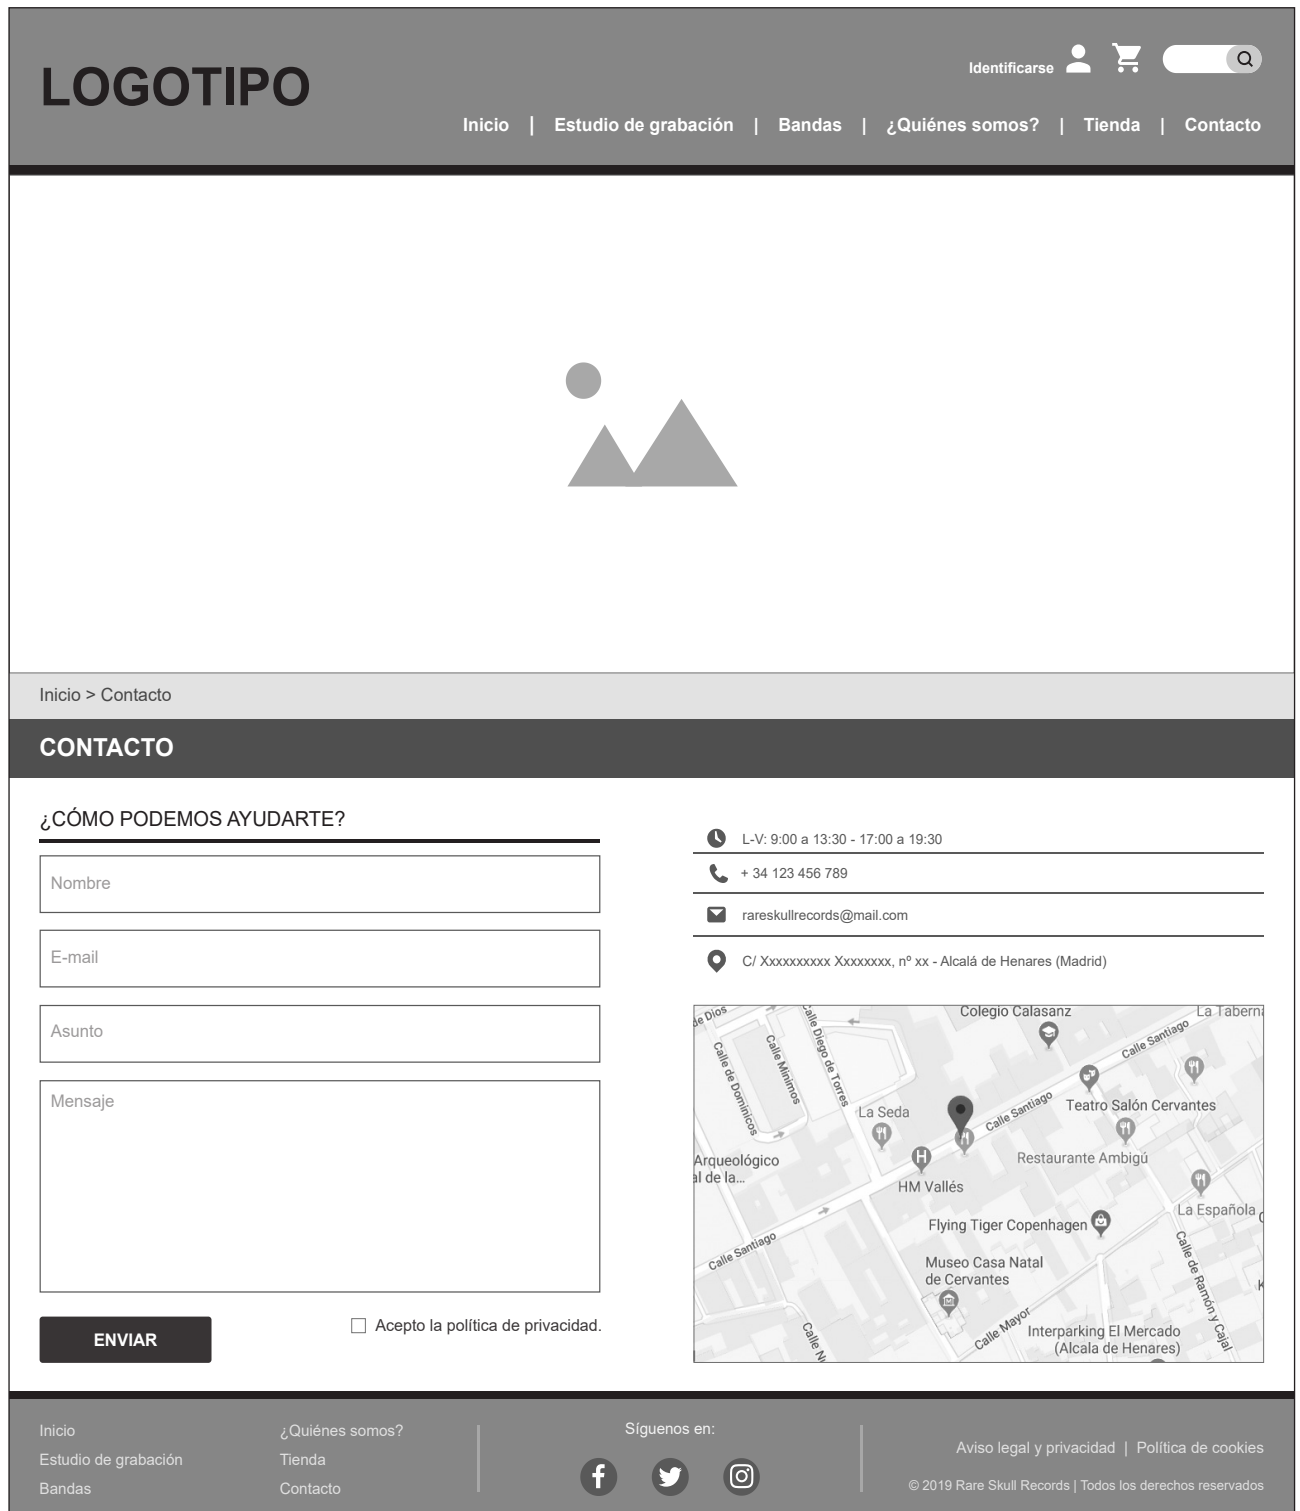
LOGOTIPO

Identificarse

Inicio | Estudio de grabación | Bandas | ¿Quiénes somos? | Tienda | Contacto

Inicio > Contacto

CONTACTO

¿CÓMO PODEMOS AYUDARTE?

Nombre

E-mail

Asunto

Mensaje

ENVIAR

Acepto la política de privacidad.

L-V: 9:00 a 13:30 - 17:00 a 19:30

+ 34 123 456 789

rareskullrecords@mail.com

C/ Xxxxxxxxxx Xxxxxxxx, nº xx - Alcalá de Henares (Madrid)

de Dios
Calle de Dominicos
Calle Mínimos
Calle Diego de Torres
Colegio Calasanz
La Taberna
Calle Santiago
La Seda
Calle Santiago
Teatro Salón Cervantes
Restaurante Ambigú
Arqueológico
al de la...
HM Vallés
La Española
Flying Tiger Copenhagen
Calle Santiago
Museo Casa Natal de Cervantes
Calle de Ramón y Cajal
Calle Mayor
Interparking El Mercado (Alcala de Henares)
Calle N

Inicio
Estudio de grabación
Bandas

¿Quiénes somos?
Tienda
Contacto

Síguenos en:

Aviso legal y privacidad | Política de cookies

© 2019 Rare Skull Records | Todos los derechos reservados